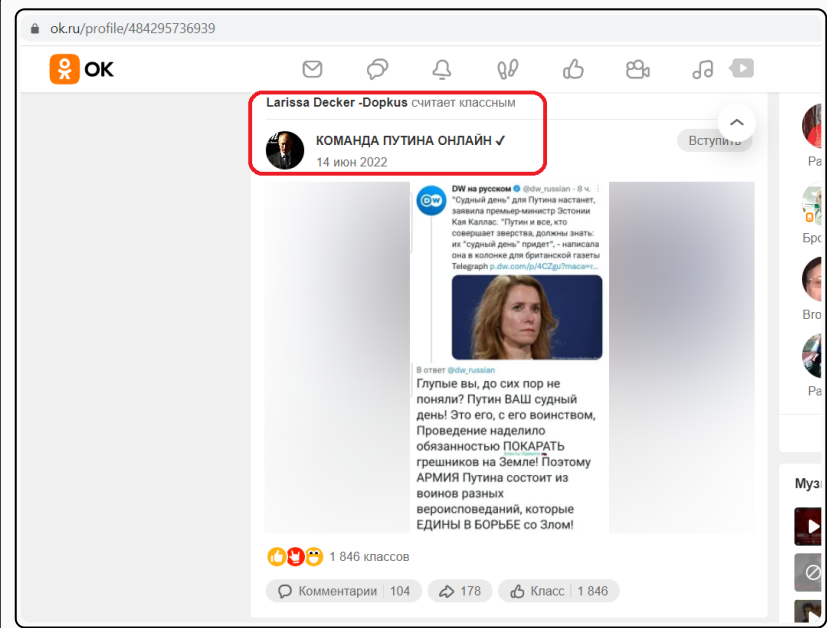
ok.ru/profile/484295736939

OK

Larissa Decker -Dopkus считает классным

КОМАНДА ПУТИНА ОНЛАЙН ✓
14 июн 2022

Вступить

DW на русском @dw_russian · 8 ч.
"Судный день" для Путина настанет, заявила премьер-министр Эстонии Кая Каллас. "Путин и все, кто совершает зверства, должны знать: их "судный день" придет", - написала она в колонке для британской газеты Telegraph p.dw.com/p/4CZgu?maca=r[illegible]

В ответ @dw_russian
Глупые вы, до сих пор не поняли? Путин ВАШ судный день! Это его, с его воинством, Проведение наделило обязанностью ПОКАРАТЬ грешников на Земле! Поэтому АРМИЯ Путина состоит из воинов разных вероисповеданий, которые ЕДИНЫ В БОРЬБЕ со Злом!

1 846 классов

Комментарии 104
178
Класс 1 846

Ра
Бро
Bro
Ра
Муз